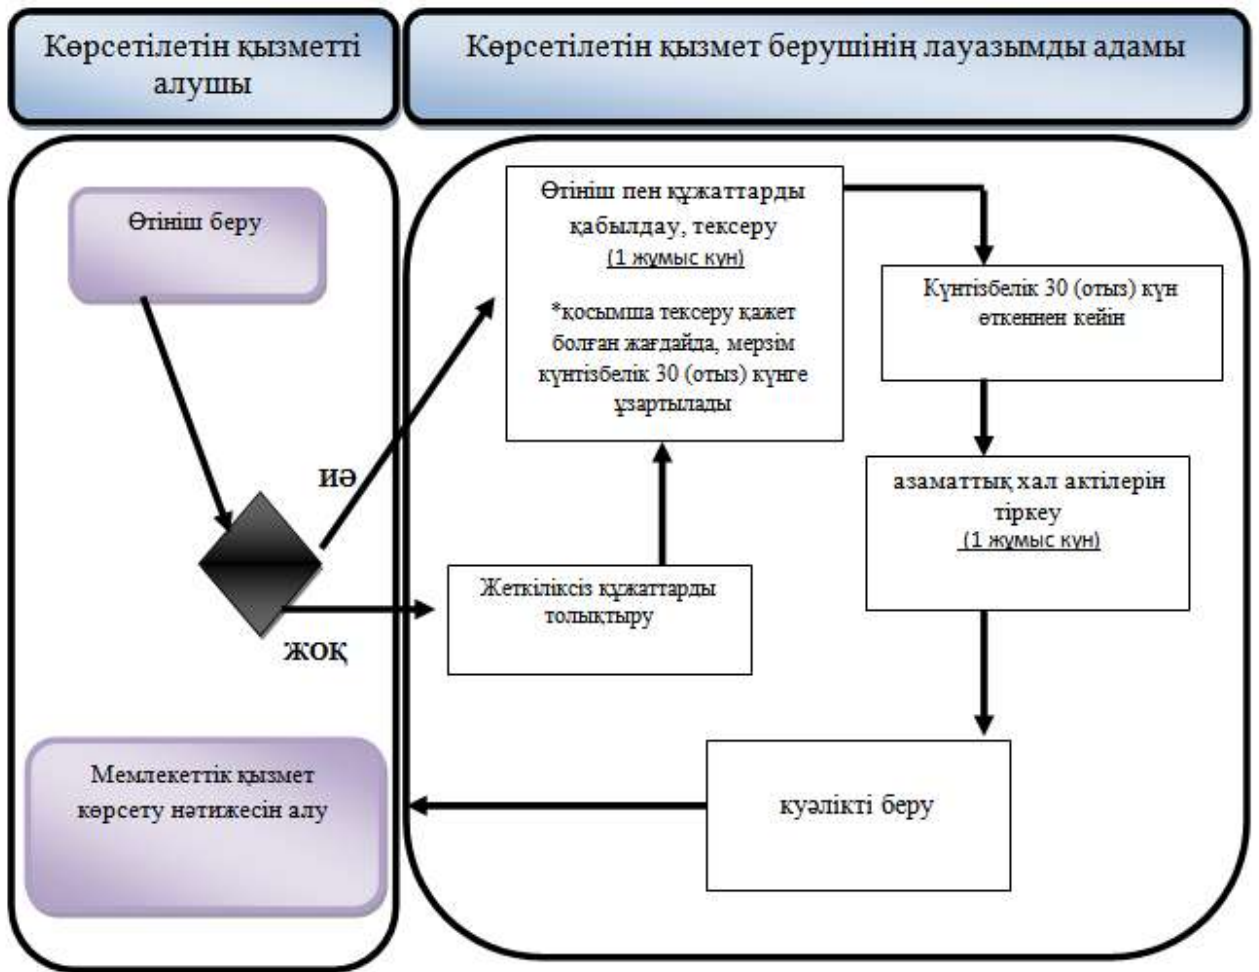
Көрсетілетін қызметті алушы

Көрсетілетін қызмет берушінің лауазымды адамы

Өтініш беру

Өтініш пен құжаттарды қабылдау, тексеру (1 жұмыс күн)

*қосымша тексеру қажет болған жағдайда, мерзім күнтізбелік 30 (отыз) күнге ұзартылады

Күнтізбелік 30 (отыз) күн өткеннен кейін

ИӘ

азаматтық хал актілерін тіркеу (1 жұмыс күн)

Жетіліксіз құжаттарды толықтыру

ЖОҚ

Мемлекеттік қызмет көрсету нәтижесін алу

куәлікті беру